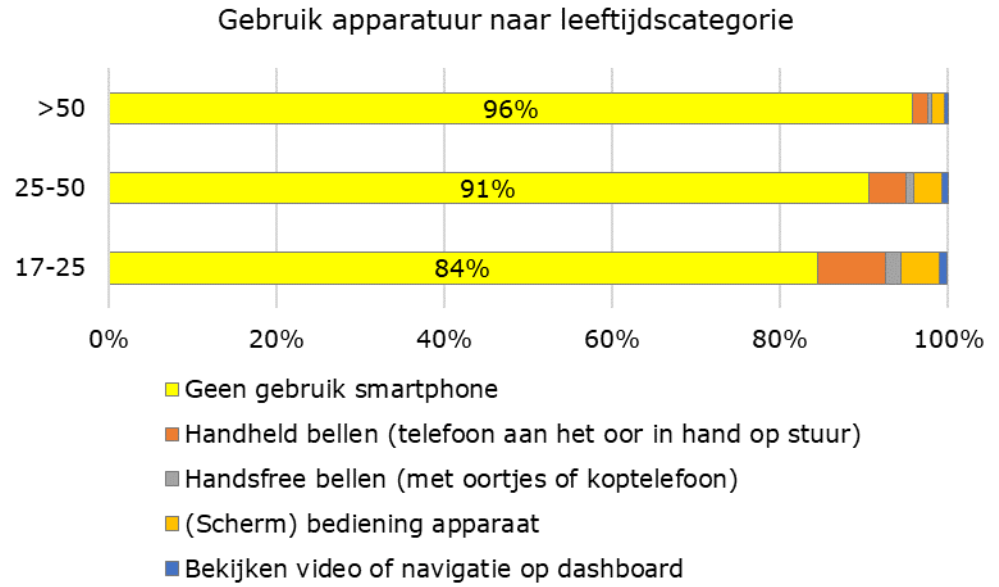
Gebruik apparatuur naar leeftijdscategorie

>50
96%

25-50
91%

17-25
84%

0%
20%
40%
60%
80%
100%

Geen gebruik smartphone

Handheld bellen (telefoon aan het oor in hand op stuur)

Handsfree bellen (met oortjes of koptelefoon)

(Scherm) bediening apparaat

Bekijken video of navigatie op dashboard